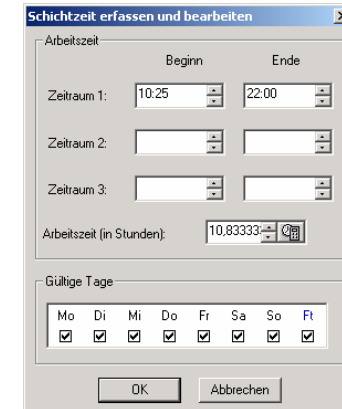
Schichtzeit erfassen und bearbeiten

Arbeitszeit

Beginn Ende

Zeitraum 1: 10:25 22:00

Zeitraum 2:

Zeitraum 3:

Arbeitszeit (in Stunden): 10,83333

Gültige Tage

| Mo | Di | Mi | Do | Fr | Sa | So | Ft |
|---|---|---|---|---|---|---|---|
| ☑ | ☑ | ☑ | ☑ | ☑ | ☑ | ☑ | ☑ |

OK Abbrechen